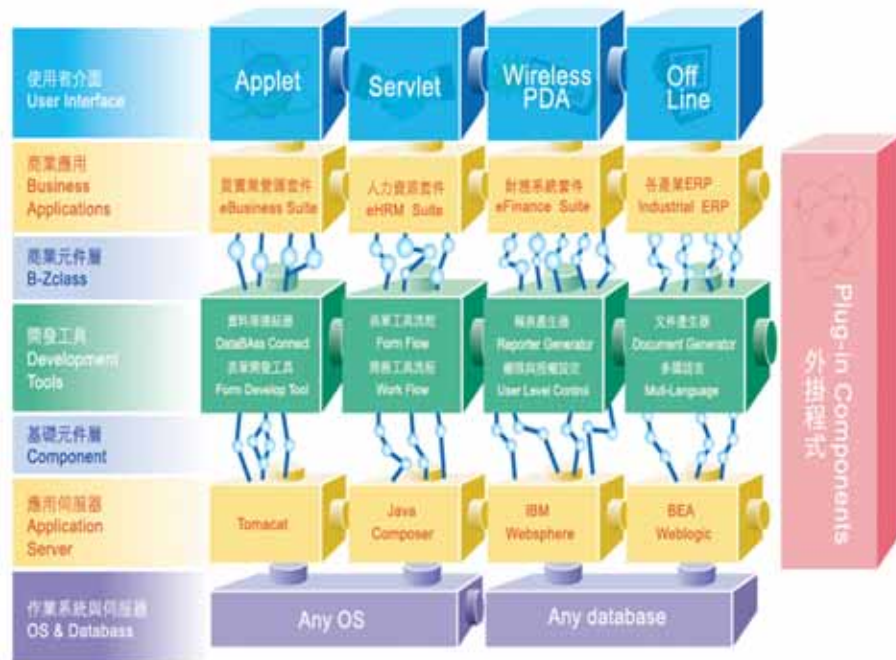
使用者介面
User Interface

Applet

Servlet

Wireless PDA

Off Line

商業應用
Business Applications

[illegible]套件
eBusiness Suite

人力資源套件
eHRM Suite

財務系統套件
eFinance Suite

各產業ERP
Industrial ERP

商業元件層
B-Zclass

開發工具
Development Tools

資料庫連結器
DataBAse Connect
表單開發工具
Form Develop Tool

表單工具流程
Form Flow
簽核工具流程
Work Flow

報表產生器
Reporter Generator
權限與授權設定
User Level Control

文件產生器
Document Generator
多國語言
Muli-Language

基礎元件層
Component

應用伺服器
Application Server

Tomacat

Java Composer

IBM Websphere

BEA Weblogic

作業系統與伺服器
OS & Databass

Any OS

Any database

Plug-in Components
外掛程式